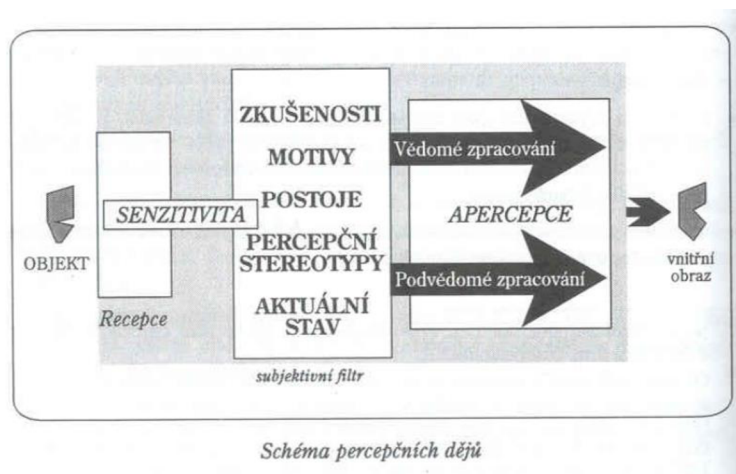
OBJEKT

SENZITIVITA

Recepce

ZKUŠENOSTI
MOTIVY
POSTOJE
PERCEPČNÍ STEREOTYPY
AKTUÁLNÍ STAV

subjektivní filtr

Vědomé zpracování

APERCEPCE

Podvědomé zpracování

vnitřní obraz

Schéma percepčních dějů